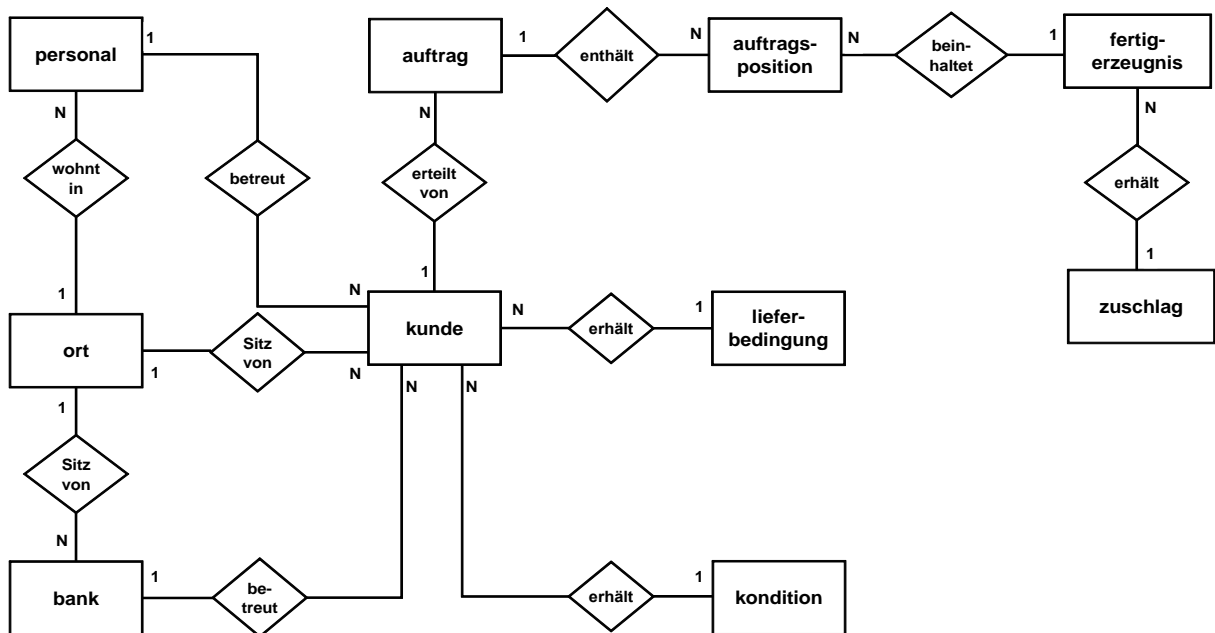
personal
1
N
wohnt in
1
betreut
auftrag
1
N
erteilt von
1
enthält
N
auftrags-position
N
beinhaltet
1
fertigerzeugnis
N
erhält
1
zuschlag
N
ort
1
Sitz von
N
kunde
N
erhält
1
liefer-bedingung
1
Sitz von
N
N
N
bank
1
betreut
erhält
1
kondition